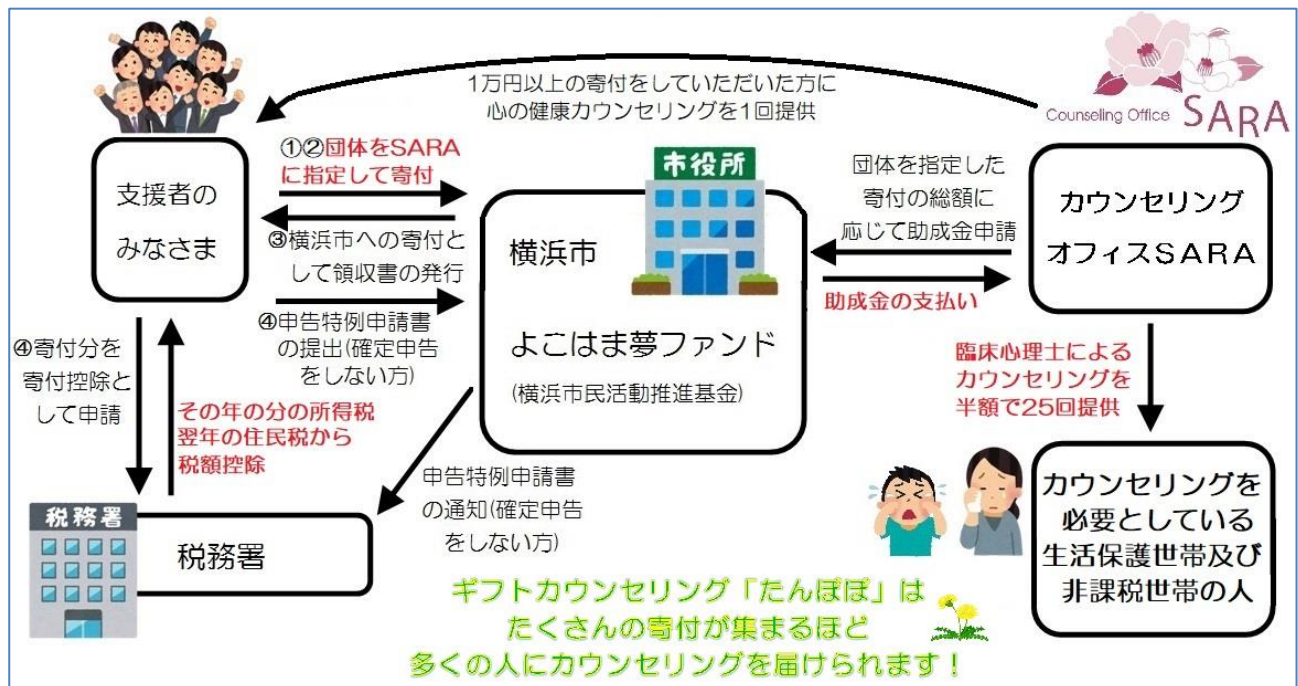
Counseling Office SARA

1万円以上の寄付をしていただいた方に
心の健康カウンセリングを1回提供

支援者のみなさま

①②団体をSARAに指定して寄付

③横浜市への寄付として領収書の発行

④申告特例申請書の提出(確定申告をしない方)

市役所

横浜市

よこはま夢ファンド

(横浜市民活動推進基金)

団体を指定した寄付の総額に応じて助成金申請

助成金の支払い

カウンセリングオフィスSARA

臨床心理士によるカウンセリングを半額で25回提供

カウンセリングを必要としている生活保護世帯及び非課税世帯の人

④寄付分を寄付控除として申請

その年の分の所得税
翌年の住民税から
税額控除

申告特例申請書の通知(確定申告をしない方)

税務署

税務署

ギフトカウンセリング「たんぽぽ」は
たくさんの寄付が集まるほど
多くの人にカウンセリングを届けられます！